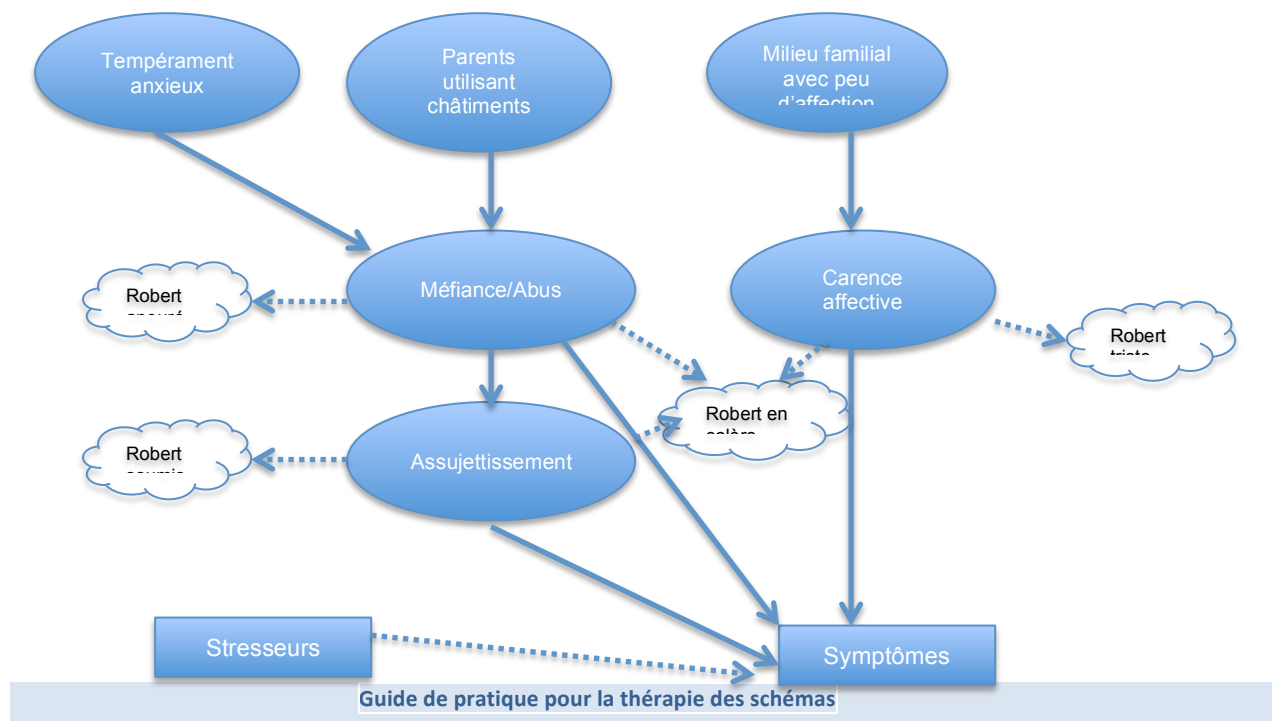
Tempérament anxieux

Parents utilisant châtiments

Milieu familial avec peu d'affection

Robert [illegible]

Méfiance/Abus

Carence affective

Robert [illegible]

Robert en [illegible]

Robert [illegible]

Assujettissement

Stresseurs

Symptômes

Guide de pratique pour la thérapie des schémas